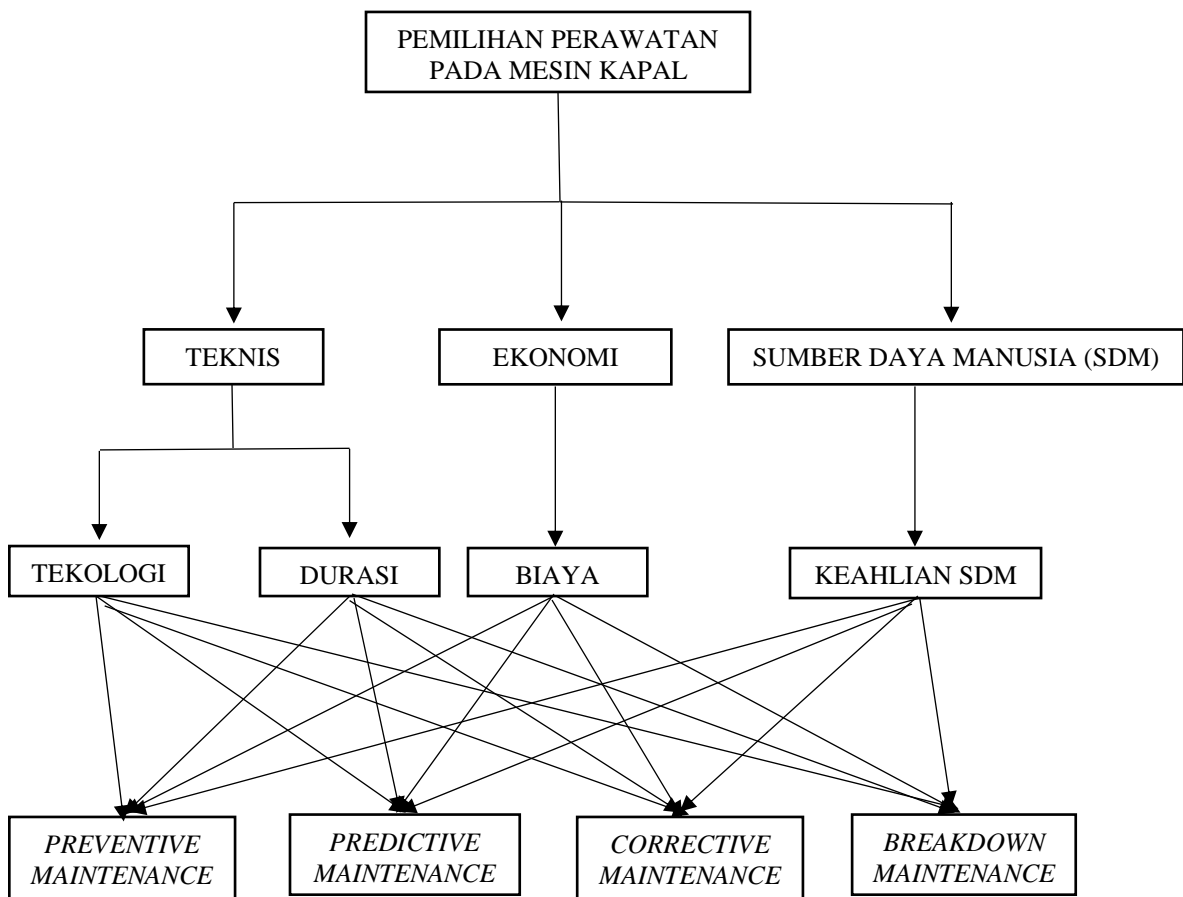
PEMILIHAN PERAWATAN PADA MESIN KAPAL

TEKNIS

EKONOMI

SUMBER DAYA MANUSIA (SDM)

TEKOLOGI

DURASI

BIAYA

KEAHLIAN SDM

*PREVENTIVE MAINTENANCE*

*PREDICTIVE MAINTENANCE*

*CORRECTIVE MAINTENANCE*

*BREAKDOWN MAINTENANCE*